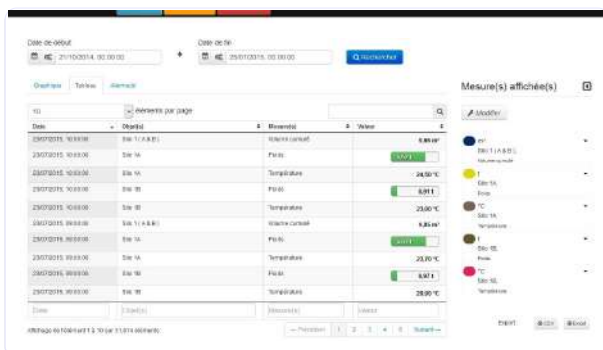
Date de début
21/10/2014, 00:00:00
Date de fin
25/01/2015, 00:00:00
Rechercher

Graphique Tableau Alarme(s)

10 éléments par page

| Date | Objet(s) | Mesure(s) | Valeur |
|---|---|---|---|
| 23/07/2015, 10:03:00 | Site 1 (A & B) | Volume cumulé | 5,89 m³ |
| 23/07/2015, 10:03:00 | Site 1A | Poids | 0,971 t |
| 23/07/2015, 10:03:00 | Site 1A | Température | 24,50 °C |
| 23/07/2015, 10:03:00 | Site 1B | Poids | 0,811 t |
| 23/07/2015, 10:03:00 | Site 1B | Température | 23,00 °C |
| 23/07/2015, 09:03:00 | Site 1 (A & B) | Volume cumulé | 5,85 m³ |
| 23/07/2015, 09:03:00 | Site 1A | Poids | 0,971 t |
| 23/07/2015, 09:03:00 | Site 1A | Température | 23,70 °C |
| 23/07/2015, 09:03:00 | Site 1B | Poids | 0,971 t |
| 23/07/2015, 09:03:00 | Site 1B | Température | 28,90 °C |
| Date | Objet(s) | Mesure(s) | Valeur |

Affichage de l'élément 1 à 10 sur 11 074 éléments

← Précédent 1 2 3 4 5 Suivant →

Mesure(s) affichée(s)
Modifier
m³
Site 1 (A & B)
Volume cumulé
t
Site 1A
Poids
°C
Site 1A
Température
t
Site 1B
Poids
°C
Site 1B
Température

EXPORT CSV Excel